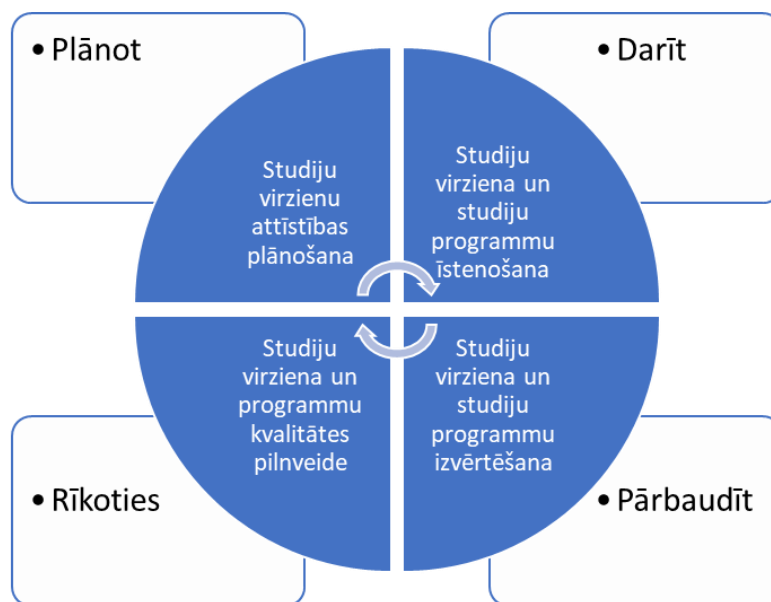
• Plānot

• Darīt

Studiju virzienu attīstības plānošana

Studiju virziena un studiju programmu īstenošana

Studiju virziena un programmu kvalitātes pilnveide

Studiju virziena un studiju programmu izvērtēšana

• Rīkoties

• Pārbaudīt